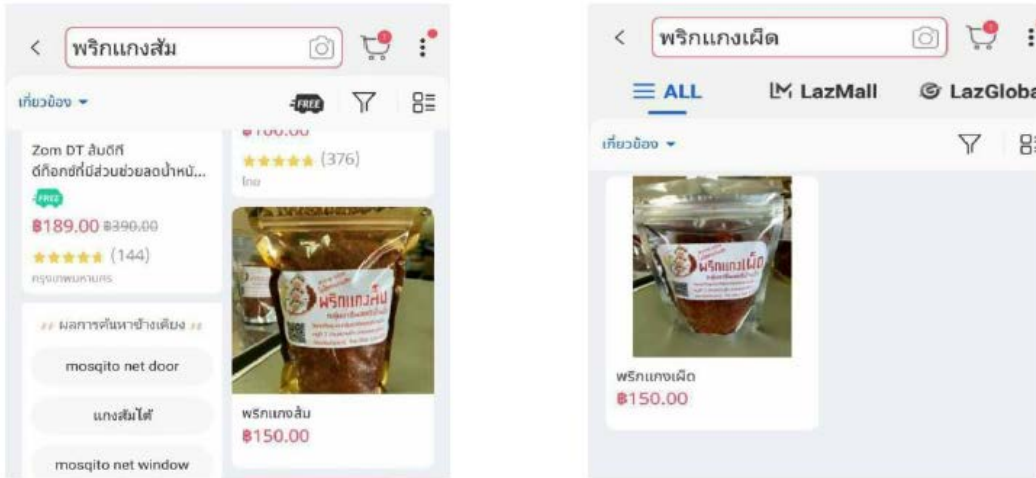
< พริกแกงส้ม

เกี่ยวข้อง ▾

FREE

Zom DT ส้มดีที ดีท็อกซ์ที่มีส่วนช่วยลดน้ำหนั...

FREE

฿189.00 ฿390.00

★★★★★ (144)

กรุงเทพมหานคร

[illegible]

★★★★★ (376)

ไทย

ผลการค้นหาข้างเคียง

mosqito net door

แกงส้มใต้

mosqito net window

พริกแกงส้ม

พริกแกงส้ม

฿150.00

< พริกแกงเผ็ด

ALL

LazMall

LazGloba

เกี่ยวข้อง ▾

พริกแกงเผ็ด

พริกแกงเผ็ด

฿150.00